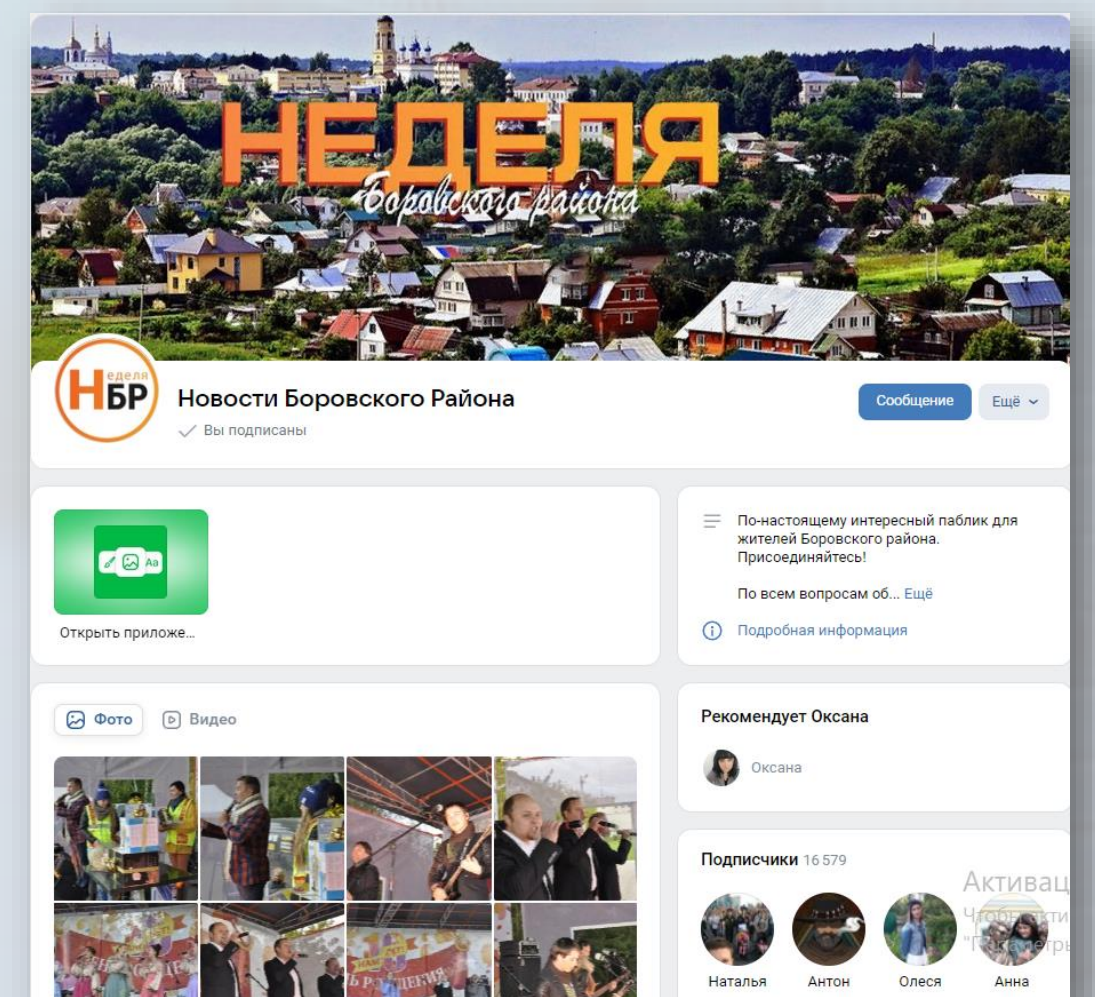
НЕДЕЛЯ
Боровского района

Неделя
НБР

Новости Боровского Района
Вы подписаны

Сообщение
Ещё

Открыть приложе...

По-настоящему интересный паблик для жителей Боровского района. Присоединяйтесь!

По всем вопросам об... Ещё

Подробная информация

Фото
Видео

Рекомендует Оксана

Оксана

Подписчики 16 579

Наталья
Антон
Олеся
Анна

Активац
Чтобы акти
"Параметры